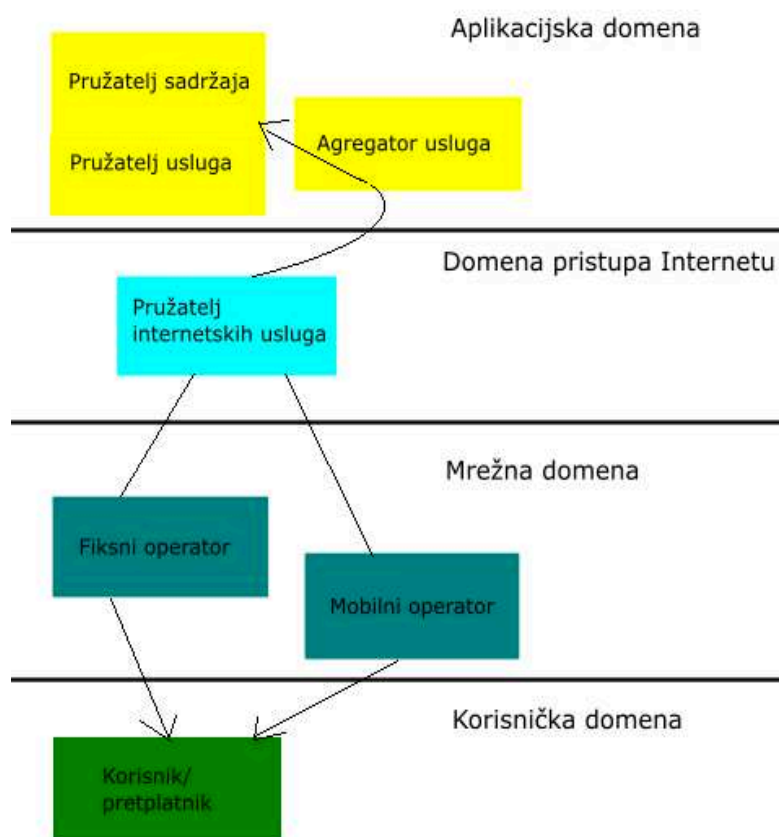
Aplikacijska domena

Pružatelj sadržaja

Pružatelj usluga

Agregator usluga

Domena pristupa Internetu

Pružatelj internetskih usluga

Mrežna domena

Fiksni operator

Mobilni operator

Korisnička domena

Korisnik/ pretplatnik